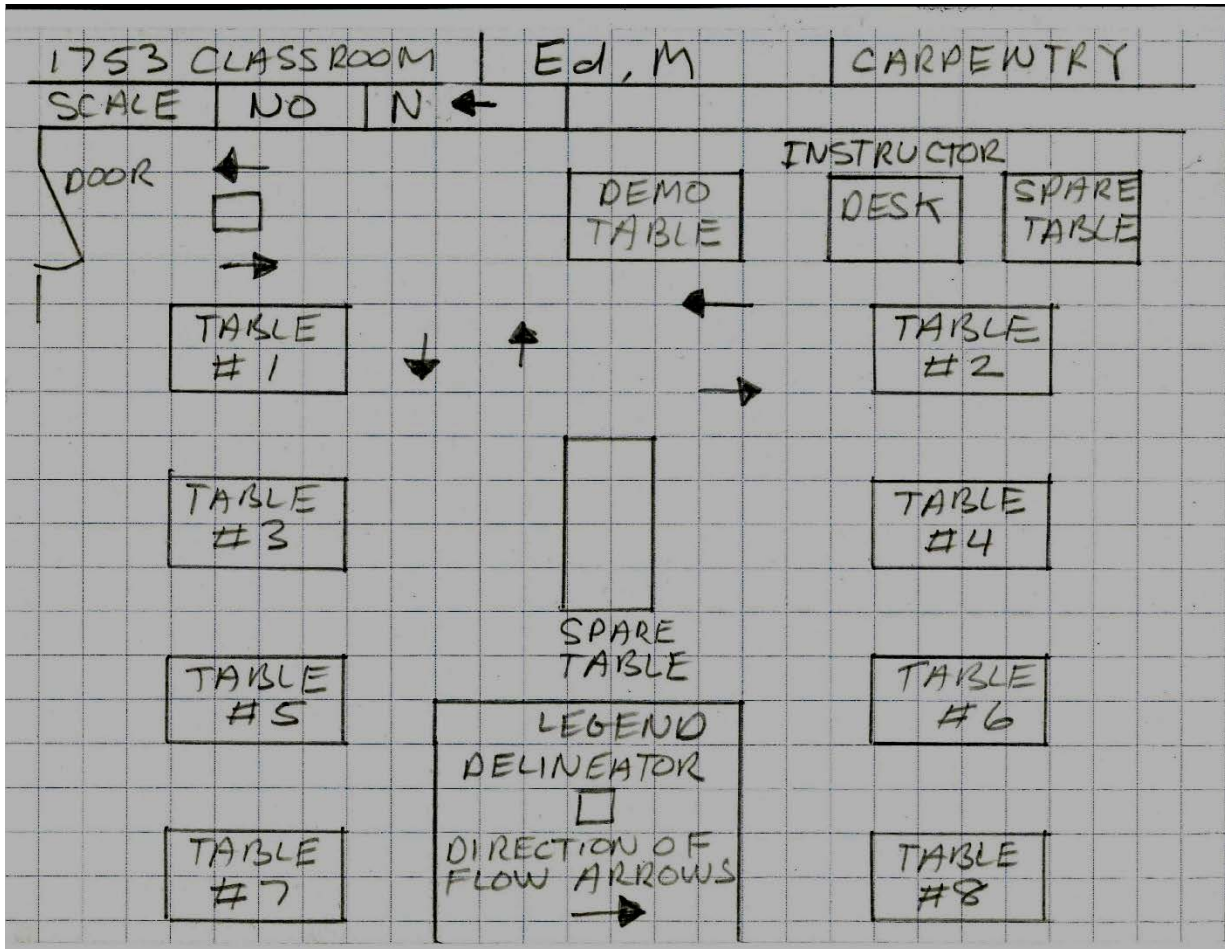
| 1753 CLASSROOM | Ed, M | CARPENTRY |
|---|---|---|

| SCALE | NO | N ← |
|---|---|---|

DOOR

INSTRUCTOR

DEMO TABLE

DESK

SPARE TABLE

TABLE #1

TABLE #2

TABLE #3

TABLE #4

SPARE TABLE

TABLE #5

TABLE #6

LEGEND

DELINEATOR

DIRECTION OF FLOW ARROWS

TABLE #7

TABLE #8